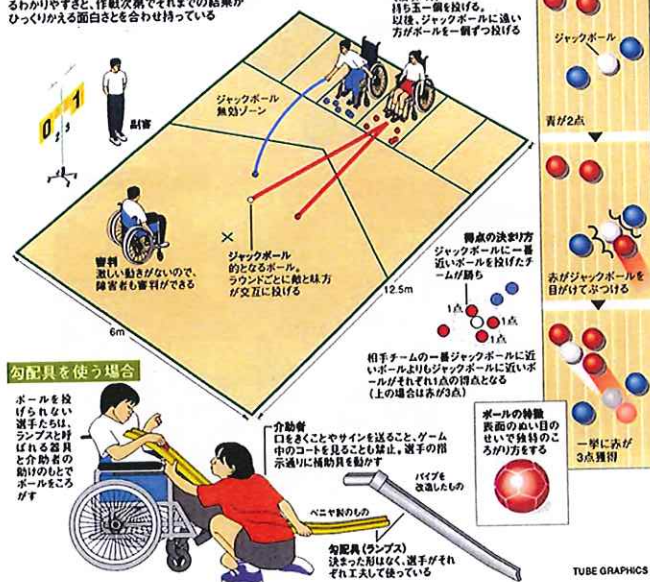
わかりやすさと、作戦次第でそれまでの結果がひっくり返る面白さとを合わせ持っている

持ち玉一個を投げる。以後、ジャックボールに遠い方がボールを一個ずつ投げる

ジャックボール

0 1
2 3

副審

ジャックボール無効ゾーン

青が2点

審判
激しい動きがないので、障害者も審判ができる

ジャックボール
的となるボール。ラウンドごとに敵と味方が交互に投げる

得点の決まり方
ジャックボールに一番近いボールを投げたチームが勝ち

赤がジャックボールを目がけてぶつける

12.5m

6m

1点
1点
1点

相手チームの一番ジャックボールに近いボールよりもジャックボールに近いボールがそれぞれ1点の得点となる
(上の場合は赤が3点)

勾配具を使う場合

ボールを投げられない選手たちは、ランプスと呼ばれる器具と介助者の助けのもとでボールをころがす

介助者
口をきくことやサインを送ること、ゲーム中のコートを見ることは禁止。選手の指示通りに補助具を動かす

ボールの特徴
表面のぬい目のせいで独特のころがり方をする

パイプを改造したもの

ベニヤ製のもの

一挙に赤が3点獲得

勾配具(ランプス)
決まった形はなく、選手がそれぞれ工夫して使っている

TUBE GRAPHICS